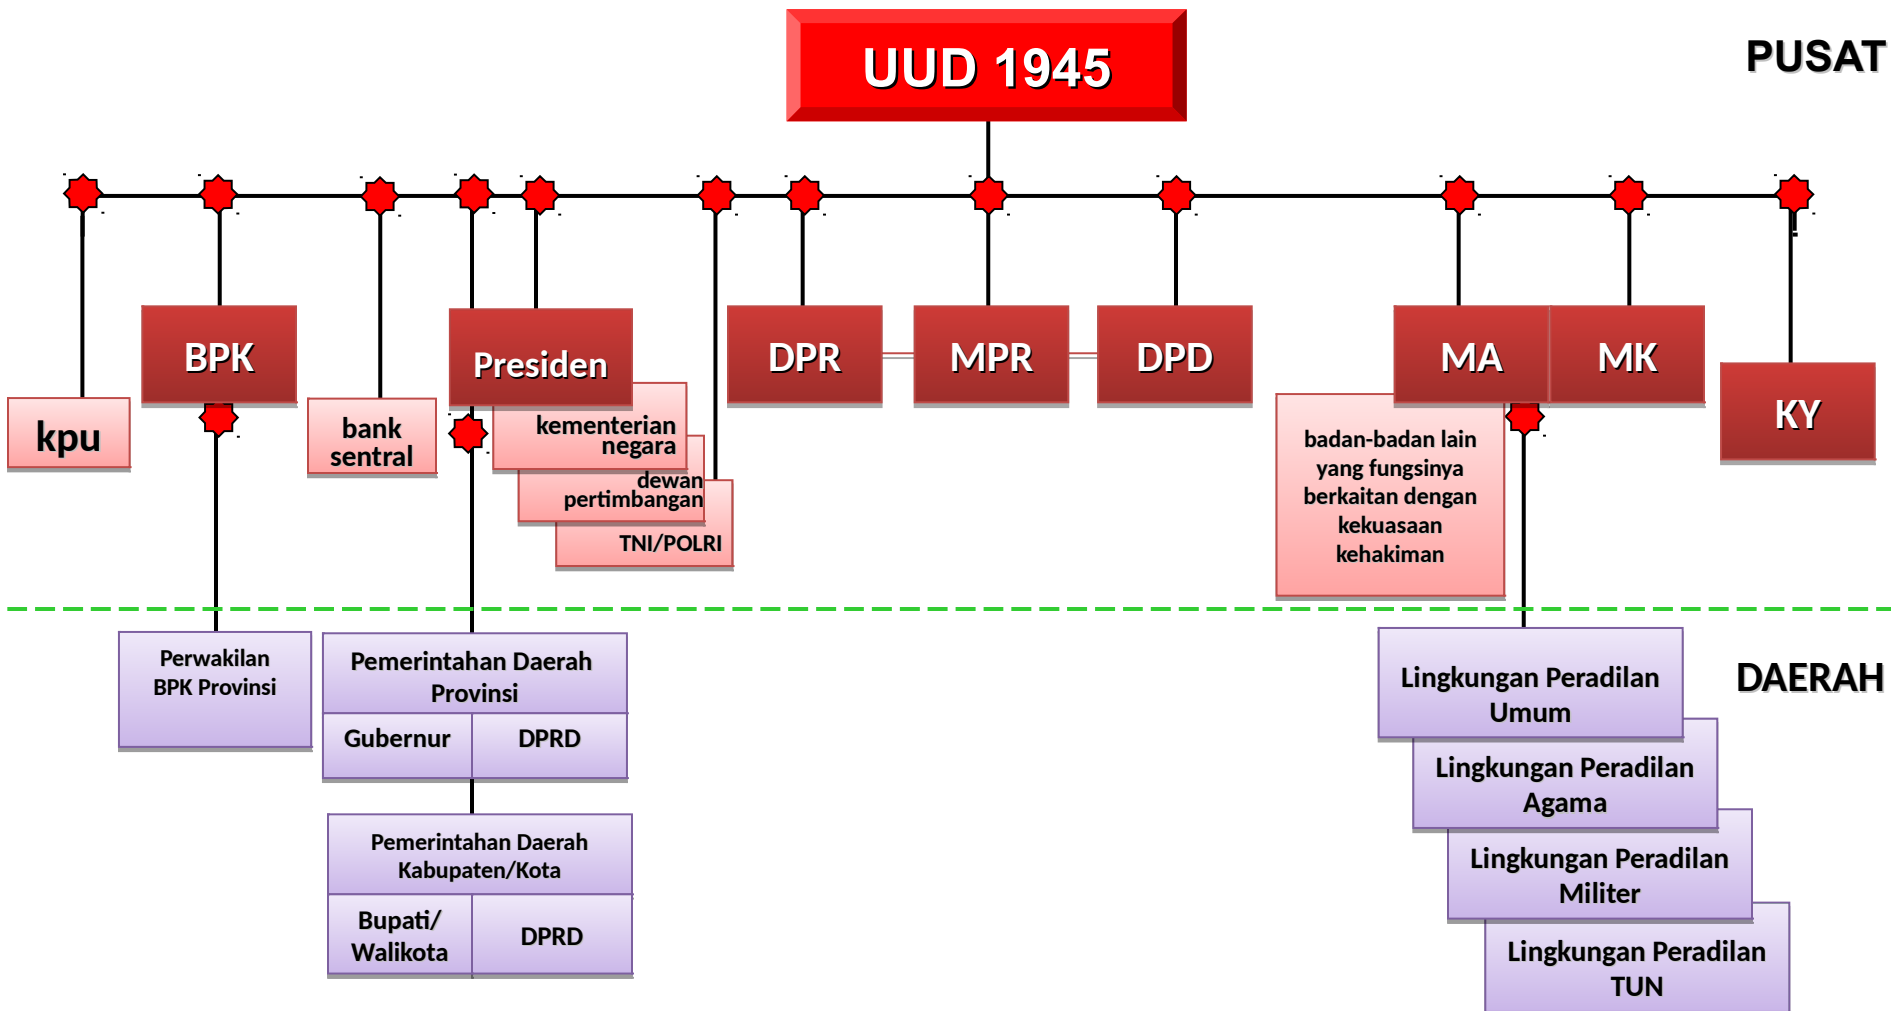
UUD 1945

PUSAT

kpu

BPK

bank sentral

Presiden

kementerian negara

dewan pertimbangan

TNI/POLRI

DPR

MPR

DPD

MA

MK

KY

badan-badan lain yang fungsinya berkaitan dengan kekuasaan kehakiman

Perwakilan BPK Provinsi

| Pemerintahan Daerah Provinsi | |
|---|---|
| Gubernur | DPRD |

| Pemerintahan Daerah Kabupaten/Kota | |
|---|---|
| Bupati/ Walikota | DPRD |

DAERAH

Lingkungan Peradilan Umum

Lingkungan Peradilan Agama

Lingkungan Peradilan Militer

Lingkungan Peradilan TUN